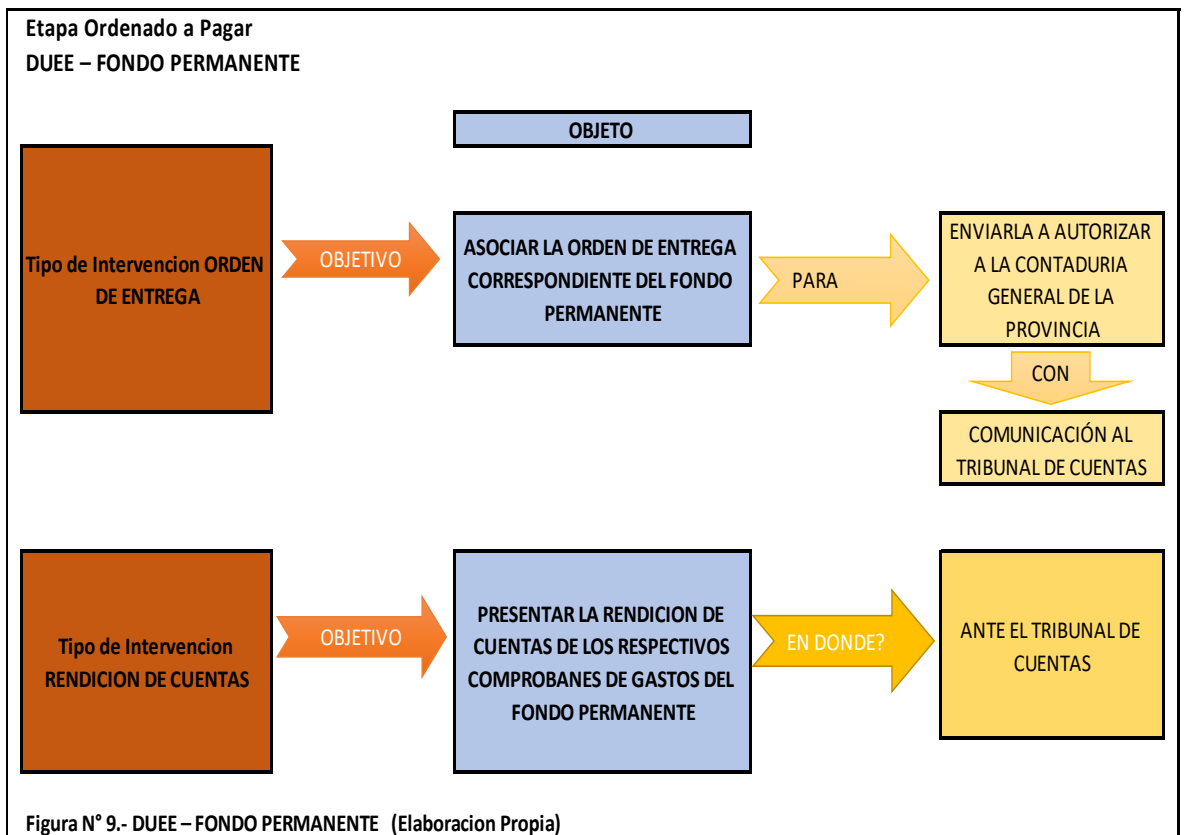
Etapa Ordenado a Pagar
DUEE – FONDO PERMANENTE

OBJETO

Tipo de Intervencion ORDEN DE ENTREGA

OBJETIVO

ASOCIAR LA ORDEN DE ENTREGA CORRESPONDIENTE DEL FONDO PERMANENTE

PARA

ENVIARLA A AUTORIZAR A LA CONTADURIA GENERAL DE LA PROVINCIA

CON

COMUNICACIÓN AL TRIBUNAL DE CUENTAS

Tipo de Intervencion RENDICION DE CUENTAS

OBJETIVO

PRESENTAR LA RENDICION DE CUENTAS DE LOS RESPECTIVOS COMPROBANES DE GASTOS DEL FONDO PERMANENTE

EN DONDE?

ANTE EL TRIBUNAL DE CUENTAS

Figura N° 9.- DUEE – FONDO PERMANENTE (Elaboracion Propia)